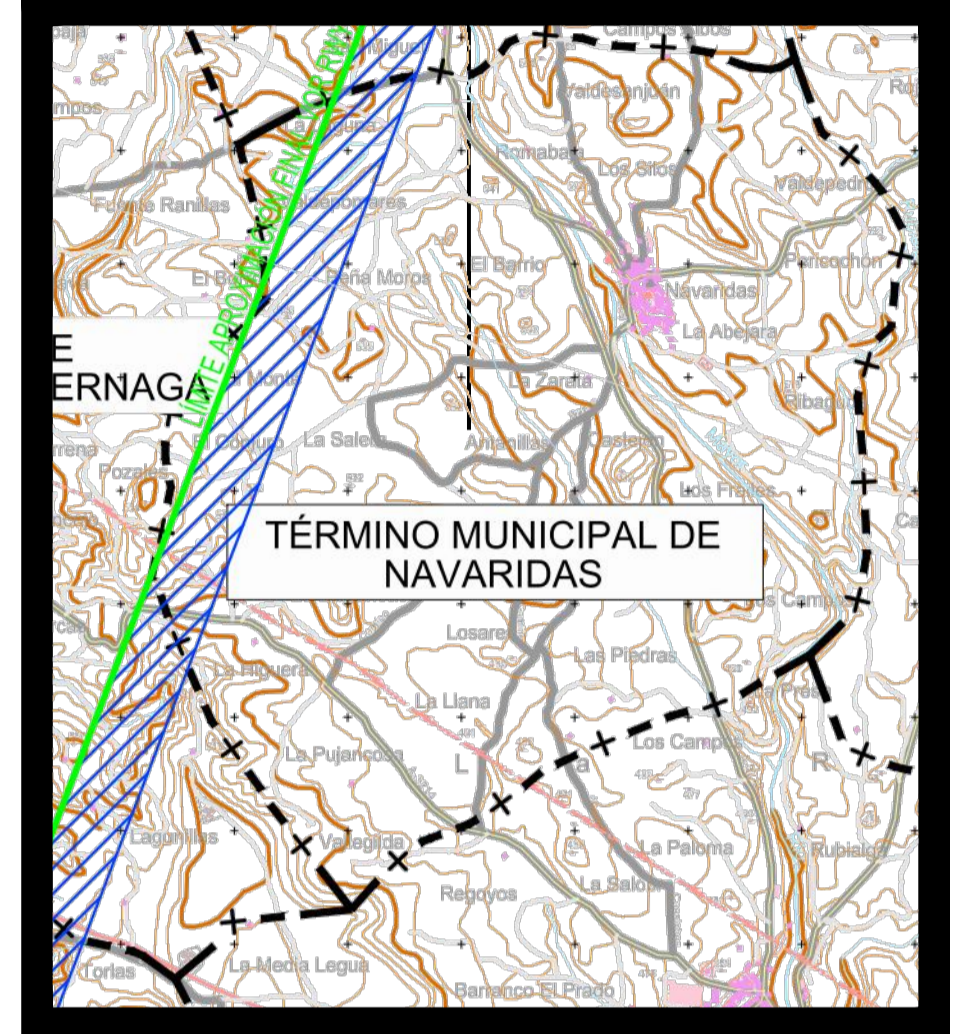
Campos Altos
Valdesanjuán
Romaba
Los Silos
Valdepedr
Fuente Ranillas
Valdepomares
El Barrio
Peña Moros
Navaridas
Pancochon
La Abejara
E
ERNAGA
LÍMITE APROXIMADO FINAL DE RIA
El Monte
La Zarata
Ribago
El Conejo
La Salera
Antenillas
Castejón
Pozales
Los Frailes
TÉRMINO MUNICIPAL DE NAVARIDAS
Los Campos
Losare
Las Piedras
La Higuera
La Llana
La Pujancosa
Los Campos
Lagunillas
Vallegrida
La Paloma
Rubialcor
Regoyos
La Salosa
Torlas
La Media Legua
Barranco El Prado